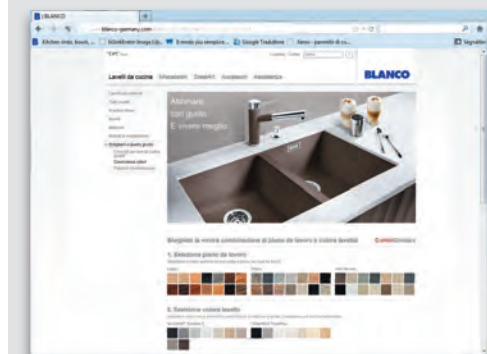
BLANCO

blanco-germany.com

Kitchen sinks, kouch... Küchenrahmen Imago Lib... E mondo più semplice... Google Traduttore Ansa - pannelli di cu... Segnalibri

Lavelli da cucina Miscelatori SteelArt Accessori Assistenza

BLANCO

Abbinare con gusto. E vivere meglio.

Scegliete la vostra combinazione di piano di lavoro e colore lavello

1. Selezione piano di lavoro

2. Selezione colore lavello